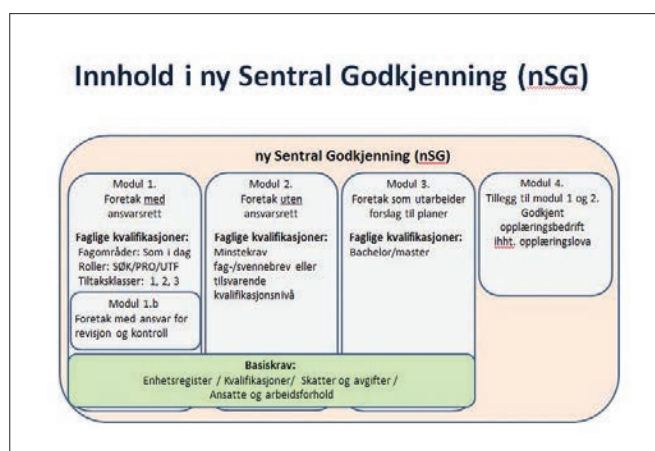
Innhold i ny Sentral Godkjenning (nSG)

ny Sentral Godkjenning (nSG)

Modul 1.
Foretak med ansvarsrett

Faglige kvalifikasjoner:
Fagområder: Som i dag
Roller: SØK/PRO/UTF
Tiltaksklasser: 1, 2, 3

Modul 1.b
Foretak med ansvar for revisjon og kontroll

Modul 2.
Foretak uten ansvarsrett

Faglige kvalifikasjoner:
Minstekrav fag-/svennebrev eller tilsvarende kvalifikasjonsnivå

Modul 3.
Foretak som utarbeider forslag til planer

Faglige kvalifikasjoner:
Bachelor/master

Modul 4.
Tillegg til modul 1 og 2.
Godkjent opplæringsbedrift ihht. opplæringslova

Basiskrav:
Enhetsregister / Kvalifikasjoner/ Skatter og avgifter / Ansatte og arbeidsforhold